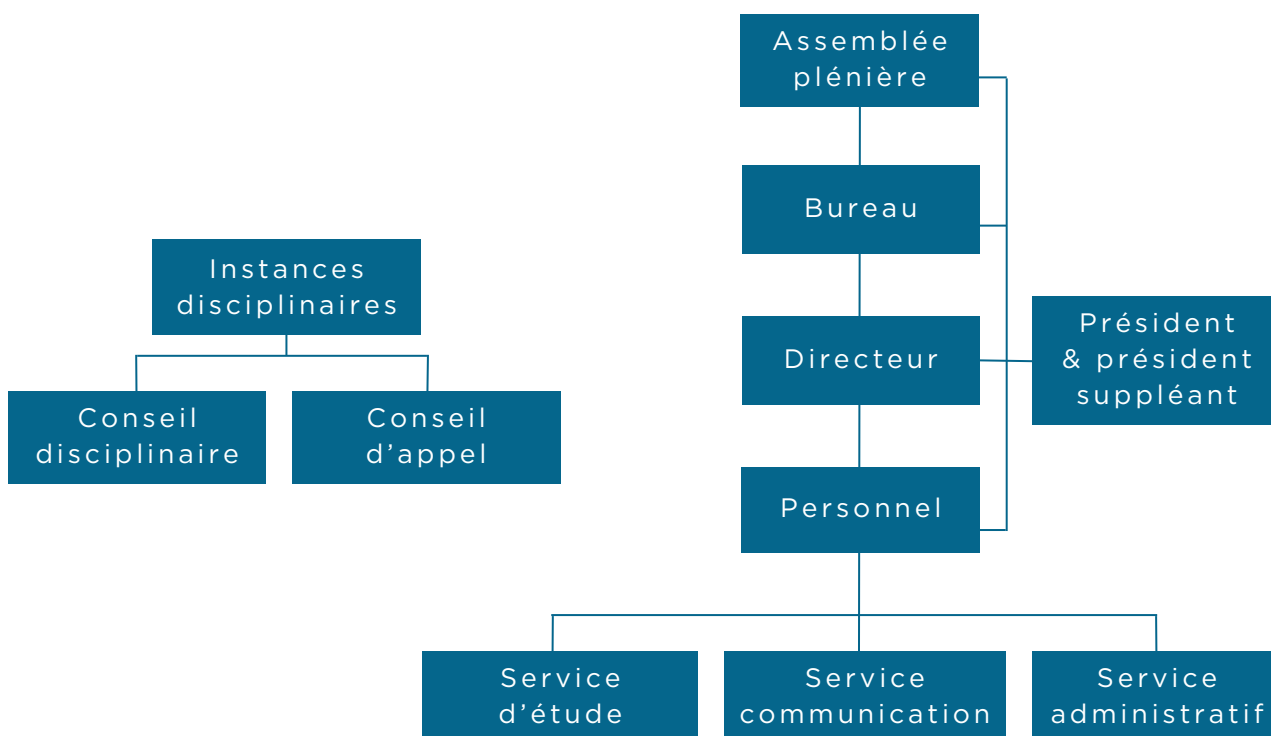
Assemblée plénière

Bureau

Directeur

Personnel

Président & président suppléant

Instances disciplinaires

Conseil disciplinaire

Conseil d’appel

Service d’étude

Service communication

Service administratif